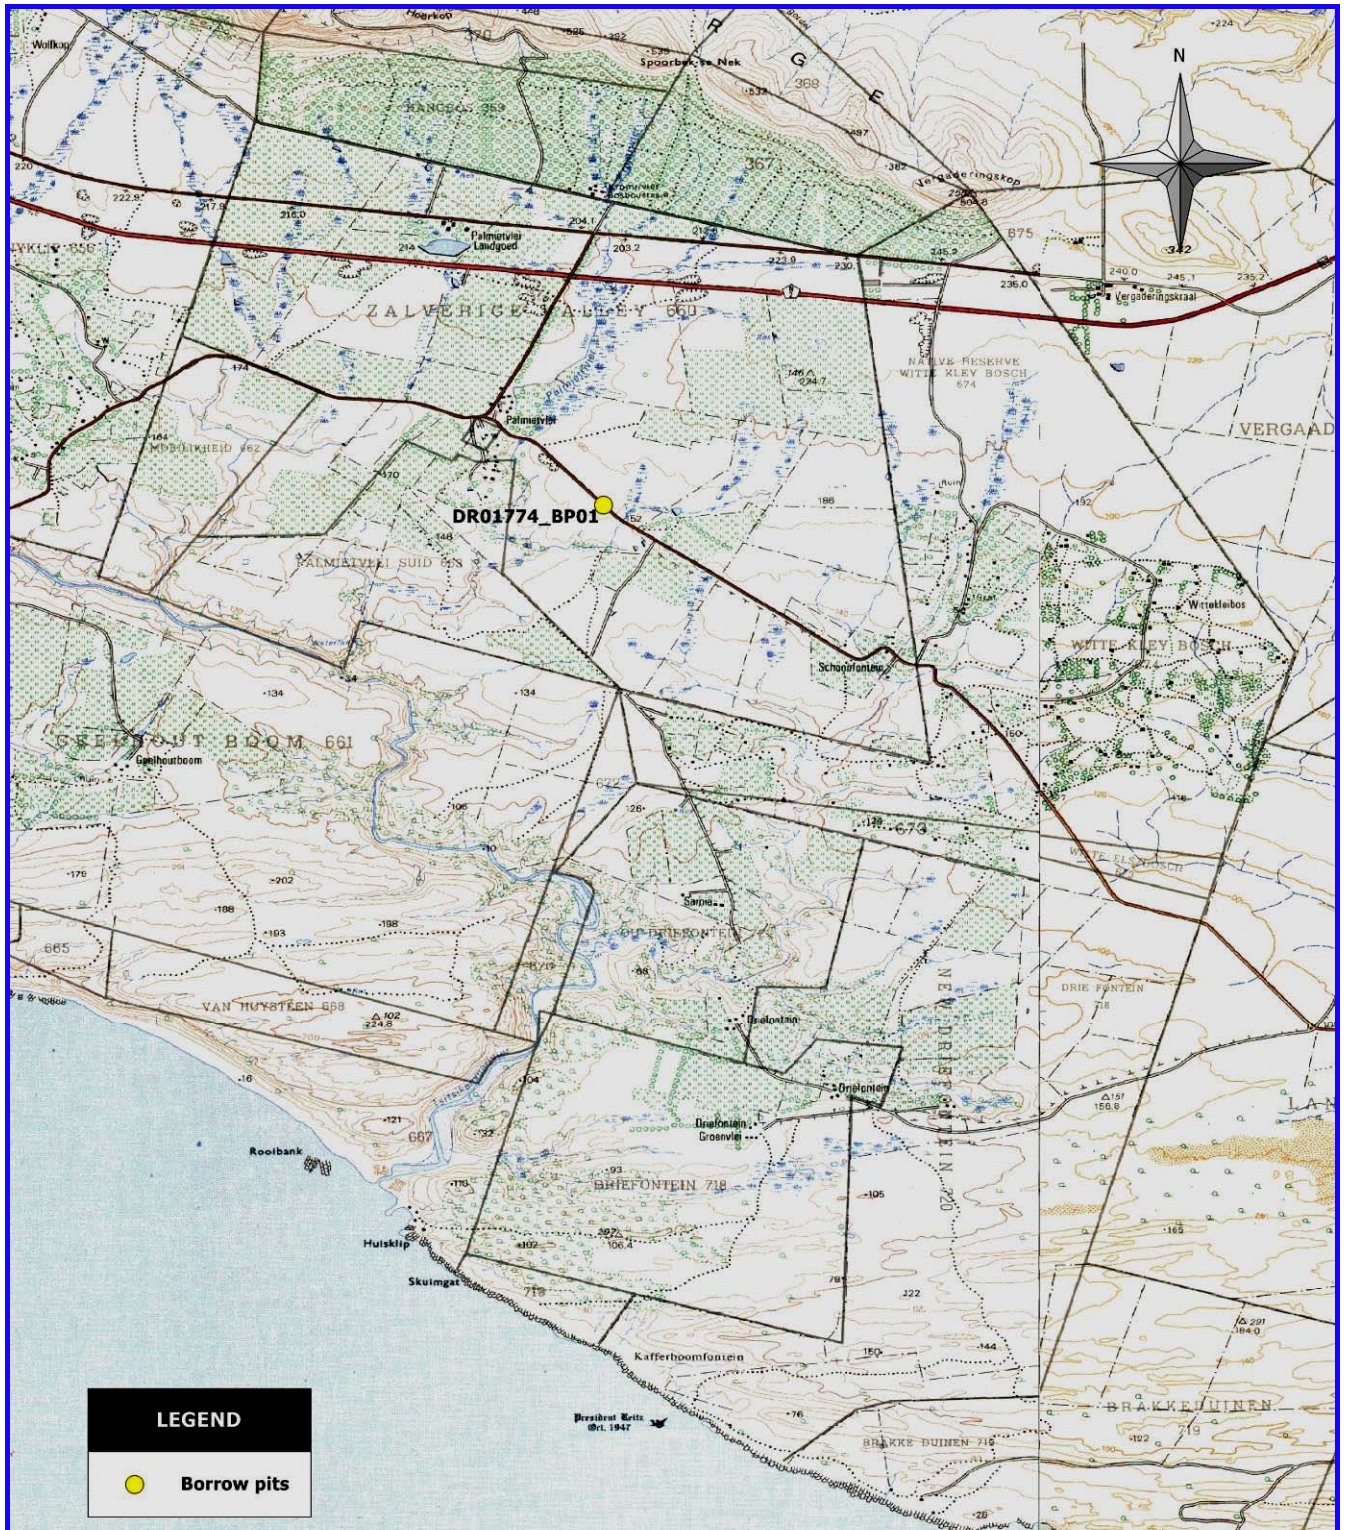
N

Hoerkop
Wolfkop
Spoorbek se Nek
R
G
E
368
367
Vergaderingskop
RANGEOS 359
Palmietvlei Landgoed
ZALVERIGE VALLEY 660
NATIVE RESERVE WITTE KLEY BOSCH 674
VERGAAD
Vergaderingskraal
675
Palmietvlei
DR01774_BP01
PALMIETVLEI SUID 663
Schoonfontein
Witteklebos
WITTE KLEY BOSCH
GEELHOUT BOOM 661
Geelhoutboom
673
WITTE ELS BOSCH
Samie
OU DRIEFONTEIN
NEW DRIEFONTEIN 720
DRIE FONTEIN
665
VAN HUYSTEEN 668
Driefontein
Driefontein Groenvlei
LAN
Roolbank
667
DRIEFONTEIN 718
Hulsklip
Skuimgat
719
Kafferhoomfontein
President Reitz Oct. 1947
BRAKKE DUINEN 716
BRAKKEDUINEN
LEGEND
Borrow pits